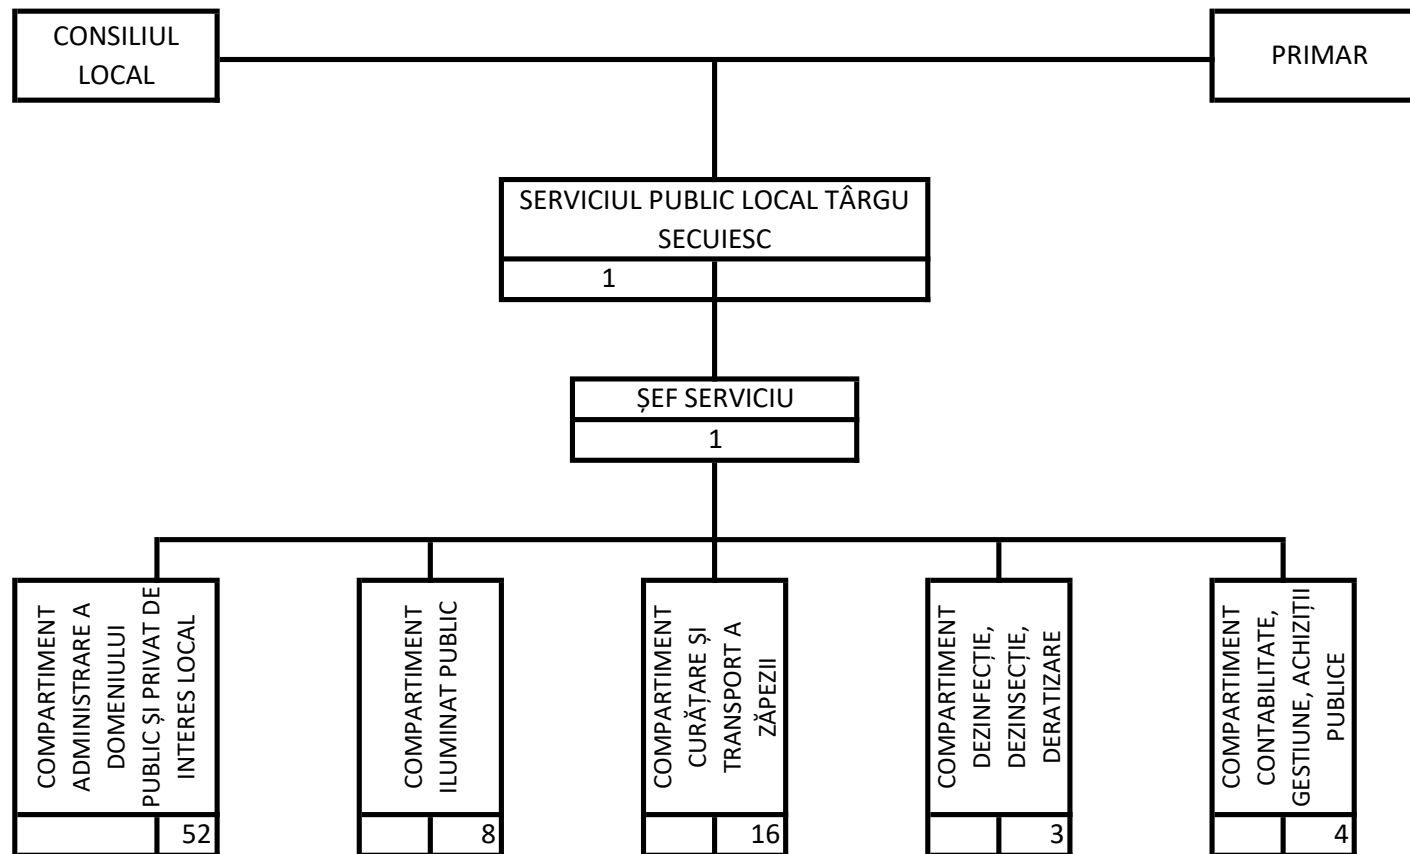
CONSILIUL LOCAL

PRIMAR

SERVICIUL PUBLIC LOCAL TÂRGU SECUIESC

1

ȘEF SERVICIU

1

COMPARTIMENT ADMINISTRARE A DOMENIULUI PUBLIC ȘI PRIVAT DE INTERES LOCAL

52

COMPARTIMENT ILUMINAT PUBLIC

8

COMPARTIMENT CURĂȚARE ȘI TRANSPORT A ZĂPEZII

16

COMPARTIMENT DEZINFECȚIE, DEZINSECȚIE, DERATIZARE

3

COMPARTIMENT CONTABILITATE, GESTIUNE, ACHIZIȚII PUBLICE

4